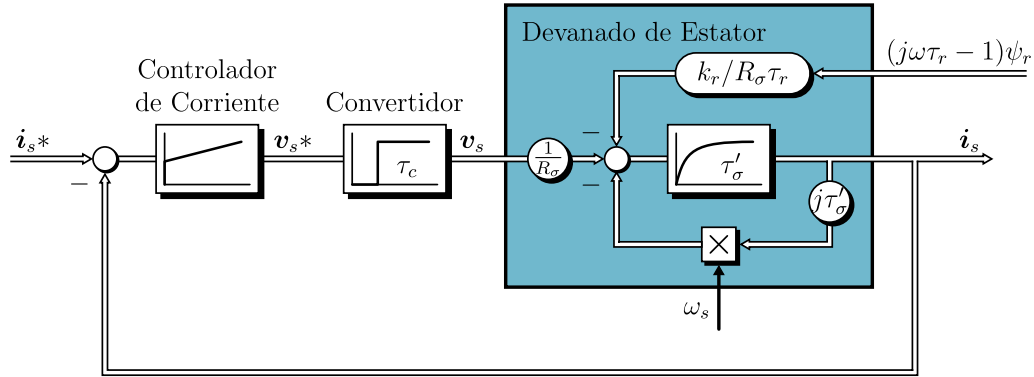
Devanado de Estator

$(j\omega\tau_r - 1)\psi_r$

$k_r/R_\sigma\tau_r$

Controlador de Corriente

Convertidor

$\boldsymbol{i}_s*$

$-$

$\boldsymbol{v}_s*$

$\tau_c$

$\boldsymbol{v}_s$

$\frac{1}{R_\sigma}$

$-$

$-$

$\tau_\sigma'$

$\boldsymbol{i}_s$

$j\tau_\sigma'$

$\times$

$\omega_s$